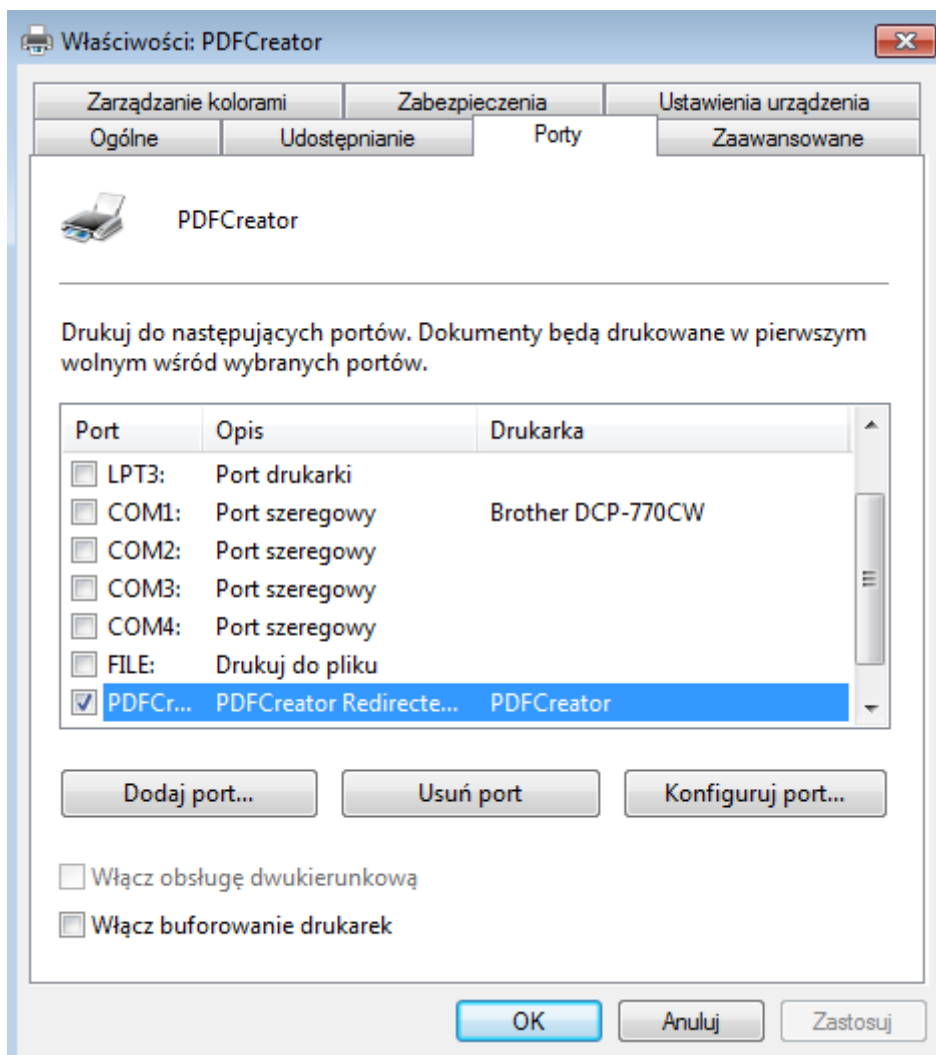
Właściwości: PDFCreator

Zarządzanie kolorami | Zabezpieczenia | Ustawienia urządzenia
Ogólne | Udostępnianie | Porty | Zaawansowane

PDFCreator

Drukuj do następujących portów. Dokumenty będą drukowane w pierwszym wolnym wśród wybranych portów.

| Port | Opis | Drukarka |
|---|---|---|
| LPT3: | Port drukarki | |
| COM1: | Port szeregowy | Brother DCP-770CW |
| COM2: | Port szeregowy | |
| COM3: | Port szeregowy | |
| COM4: | Port szeregowy | |
| FILE: | Drukuj do pliku | |
| PDFCr... | PDFCreator Redirecte... | PDFCreator |

Dodaj port... | Usuń port | Konfiguruj port...

Włącz obsługę dwukierunkową
Włącz buforowanie drukarek

OK | Anuluj | Zastosuj